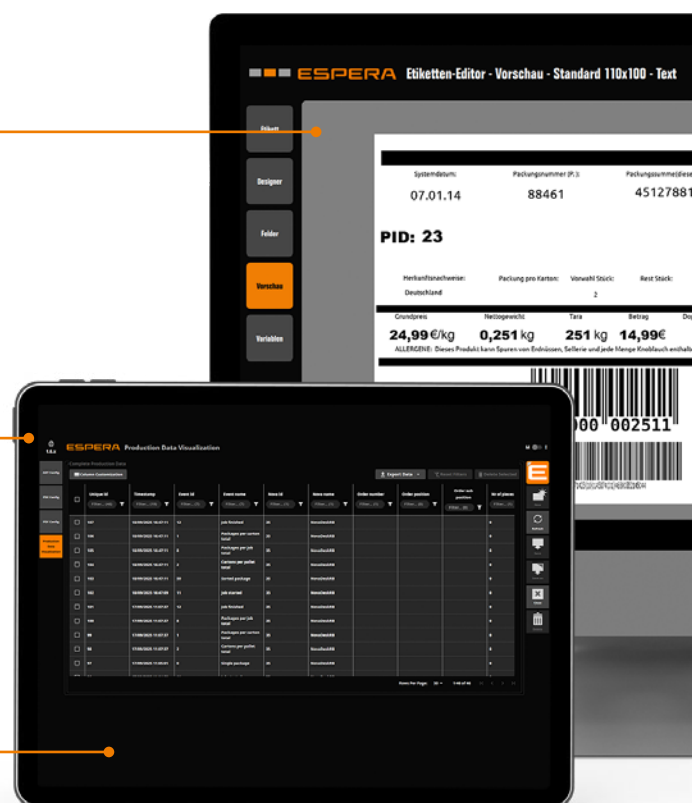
ESPERA Etiketten-Editor - Vorschau - Standard 110x100 - Text

Etikett
Designer
Felder
Vorschau
Variablen

Systemdatum:
07.01.14
Packungsnummer (P.):
88461
Packungssumme(diese
45127881

PID: 23

Herkunftsnachweise:
Deutschland
Packung pro Karton:
Vorwahl Stück:
2
Rest Stück:

Grundpreis
24,99€/kg
Nettogewicht
0,251 kg
Tara
251 kg
Betrag
14,99€
ALLERGENE: Dieses Produkt kann Spuren von Erdnüssen, Sellerie und jede Menge Knoblauch enthal

00 002511

ESPERA Production Data Visualization

Complete Production Data
Column Customization
Export Data
Unique Id
Timestamp
Event Id
Event name
Nuve Id
Nuve name
Order number
Order position
Nr of pieces

Job finished
Packages per job total
Cartons per pallet total
Sorted package
Job started
Single package

Rows Per Page: